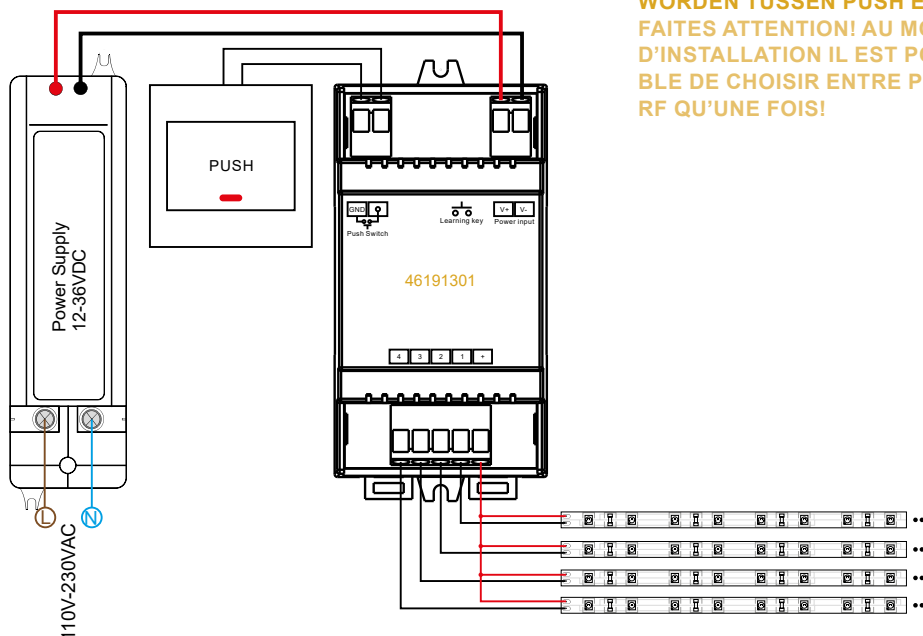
WORDEN TUSSEN PUSH E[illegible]
FAITES ATTENTION! AU MO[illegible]
D'INSTALLATION IL EST PO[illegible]
BLE DE CHOISIR ENTRE P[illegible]
RF QU'UNE FOIS!

PUSH

Power Supply
12-36VDC

GND
Push Switch
Learning key
V+ V-
Power input

46191301

4 3 2 1 +

L
N
110V-230VAC